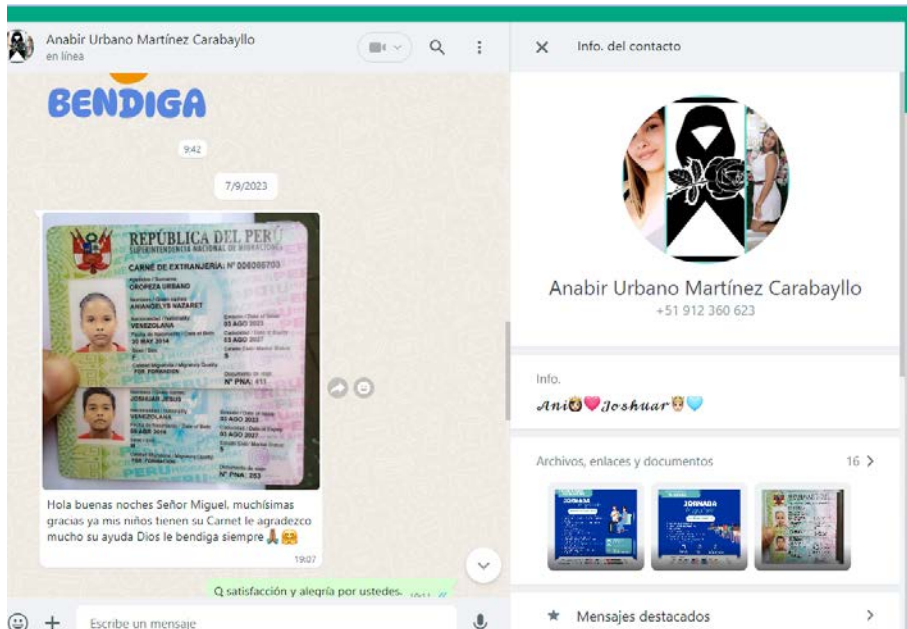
Anabir Urbano Martínez Carabayllo
en línea

BENDIGA

9:42

7/9/2023

REPÚBLICA DEL PERÚ
SUPERINTENDENCIA NACIONAL DE MIGRACIONES
CARNÉ DE EXTRANJERÍA: Nº 000080703
OROPEZA URBANO
ANIANGELYS NAZARET
VENEZOLANA
03 AGO 2023
30 MAY 2014
03 AGO 2027
F
S
PTP PERMISO
Nº PNA: 411

JOSHUAR JESUS
VENEZOLANA
03 AGO 2023
03 AGO 2027
M
S
PTP PERMISO
Nº PNA: 253

Hola buenas noches Señor Miguel, muchísimas gracias ya mis niños tienen su Carnet le agradezco mucho su ayuda Dios le bendiga siempre 🙏🤗

19:07

Q satisfacción y alegría por ustedes.

Escribe un mensaje

Info. del contacto

Anabir Urbano Martínez Carabayllo
+51 912 360 623

Info.
Ani🥰💗Joshuar😇💙

Archivos, enlaces y documentos
16 >

JORNADA
JORNADA

Mensajes destacados